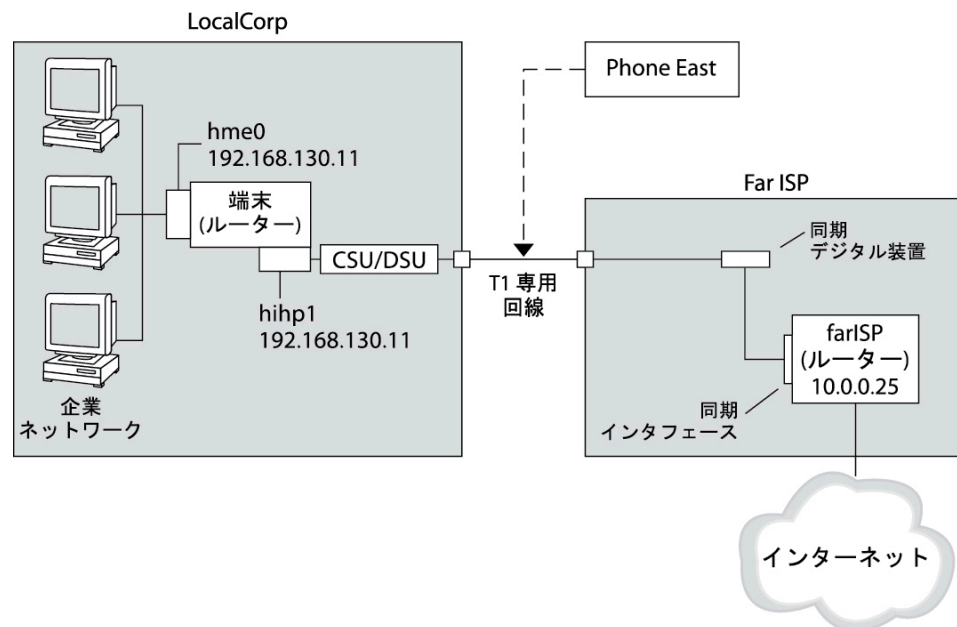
LocalCorp

Phone East

hme0
192.168.130.11

端末
(ルーター)

CSU/DSU

hihp1
192.168.130.11

企業
ネットワーク

T1 専用
回線

Far ISP

同期
デジタル装置

farISP
(ルーター)
10.0.0.25

同期
インタフェース

インターネット